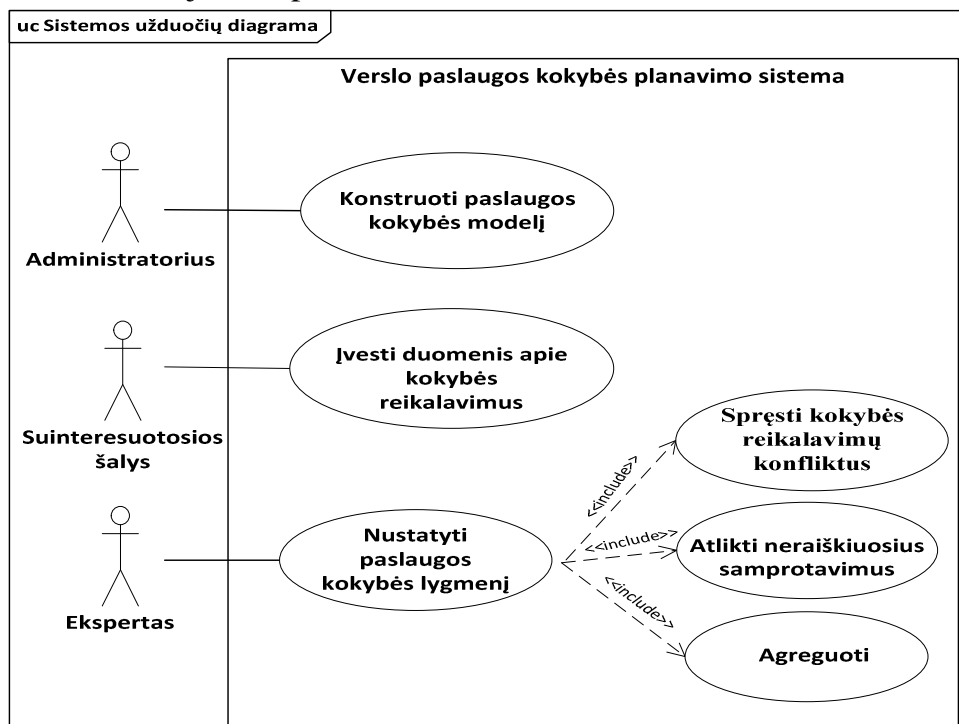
uc Sistemos užduočių diagrama

Verslo paslaugos kokybės planavimo sistema

Administratorius

Suinteresuotosios šalys

Ekspertas

Konstruoti paslaugos kokybės modelį

Įvesti duomenis apie kokybės reikalavimus

Nustatyti paslaugos kokybės lygmenį

<<include>>

<<include>>

<<include>>

Spręsti kokybės reikalavimų konfliktus

Atlikti neraiškiuosius samprotavimus

Agreguoti